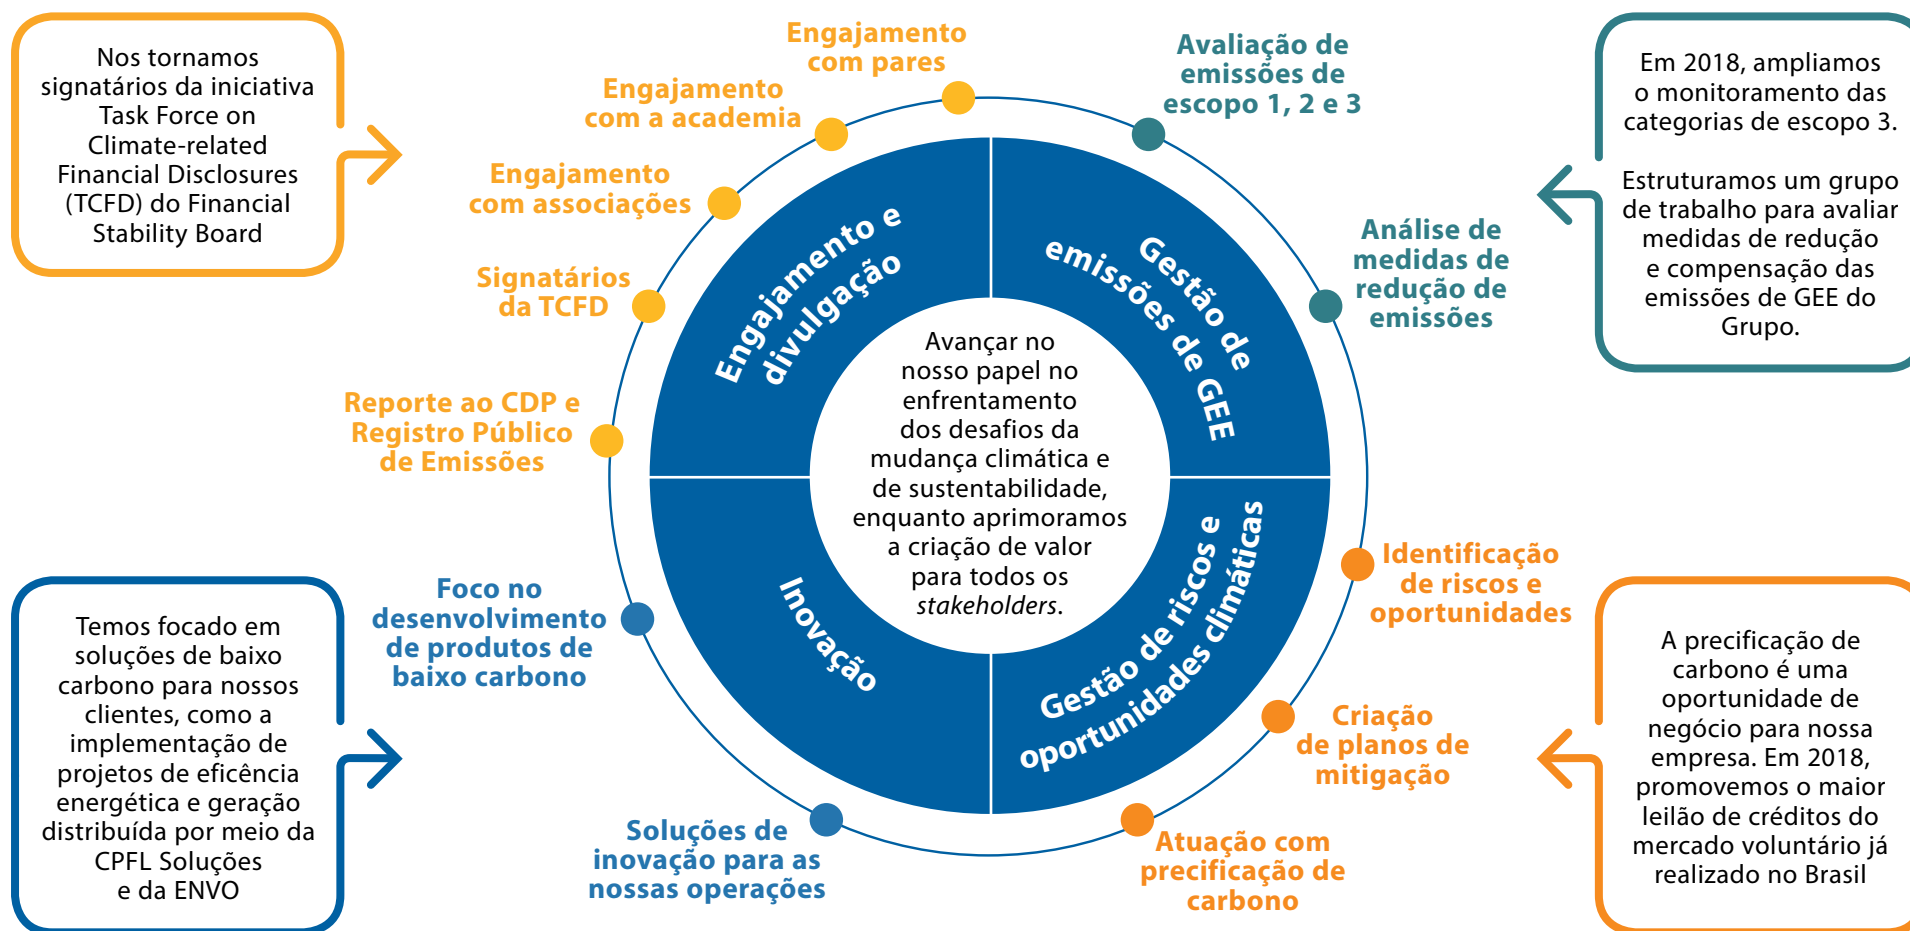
Nos tornamos signatários da iniciativa Task Force on Climate-related Financial Disclosures (TCFD) do Financial Stability Board

Engajamento com pares

Engajamento com a academia

Engajamento com associações

Signatários da TCFD

Reporte ao CDP e Registro Público de Emissões

Avaliação de emissões de escopo 1, 2 e 3

Análise de medidas de redução de emissões

Em 2018, ampliamos o monitoramento das categorias de escopo 3.

Estruturamos um grupo de trabalho para avaliar medidas de redução e compensação das emissões de GEE do Grupo.

Engajamento e divulgação

Gestão de emissões de GEE

Avançar no nosso papel no enfrentamento dos desafios da mudança climática e de sustentabilidade, enquanto aprimoramos a criação de valor para todos os *stakeholders*.

Inovação

Gestão de riscos e oportunidades climáticas

Identificação de riscos e oportunidades

Criação de planos de mitigação

Atuação com precificação de carbono

A precificação de carbono é uma oportunidade de negócio para nossa empresa. Em 2018, promovemos o maior leilão de créditos do mercado voluntário já realizado no Brasil

Foco no desenvolvimento de produtos de baixo carbono

Soluções de inovação para as nossas operações

Temos focado em soluções de baixo carbono para nossos clientes, como a implementação de projetos de eficência energética e geração distribuída por meio da CPFL Soluções e da ENVO